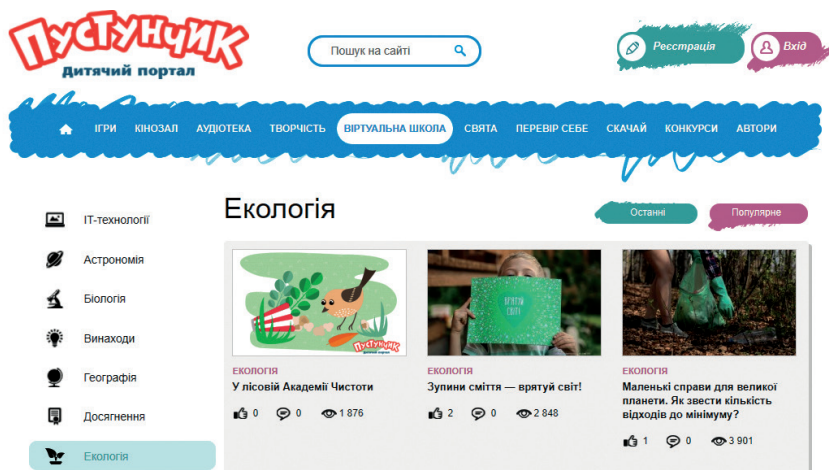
ПУСТУНЧИК
Дитячий портал

Пошук на сайті

Реєстрація
Вхід

ІГРИ КІНОЗАЛ АУДІОТЕКА ТВОРЧІСТЬ ВІРТУАЛЬНА ШКОЛА СВЯТА ПЕРЕВІР СЕБЕ СКАЧАЙ КОНКУРСИ АВТОРИ

ІТ-технології
Астрономія
Біологія
Винаходи
Географія
Досягнення
Екологія

Екологія

Останні
Популярне

ПУСТУНЧИК
ЕКОЛОГІЯ
У лісовій Академії Чистоти
0 0 1 876

ВРЯТУЙ СВІТ
ЕКОЛОГІЯ
Зупини сміття — врятуй світ!
2 0 2 848

ЕКОЛОГІЯ
Маленькі справи для великої планети. Як звести кількість відходів до мінімуму?
1 0 3 901